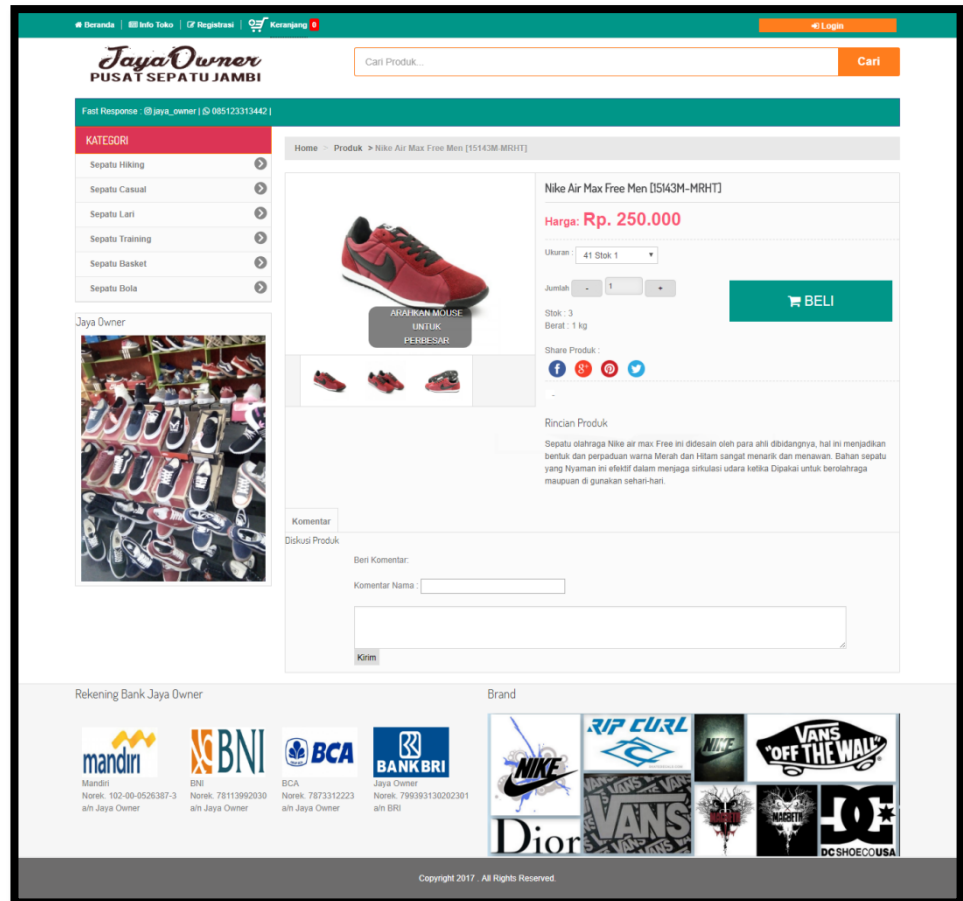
Beranda | Info Toko | Registrasi | Keranjang 0

Login

JayaOwner
PUSAT SEPATU JAMBI

Cari Produk...

Cari

Fast Response : @jaya_owner | 085123313442 |

KATEGORI

Sepatu Hiking
Sepatu Casual
Sepatu Lari
Sepatu Training
Sepatu Basket
Sepatu Bola

Jaya Owner

Home > Produk > Nike Air Max Free Men [15143M-MRHT]

ARAHKAN MOUSE UNTUK PERBESAR

Nike Air Max Free Men [15143M-MRHT]

Harga: Rp. 250.000

Ukuran : 41 Stok 1

Jumlah - 1 +

BELI

Stok : 3
Berat : 1 kg

Share Produk :

Rincian Produk

Sepatu olahraga Nike air max Free ini didesain oleh para ahli dibidangnya, hal ini menjadikan bentuk dan perpaduan warna Merah dan Hitam sangat menarik dan menawan. Bahan sepatu yang Nyaman ini efektif dalam menjaga sirkulasi udara ketika Dipakai untuk berolahraga maupuan di gunakan sehari-hari.

Komentar

Diskusi Produk

Beri Komentar:

Komentar Nama :

Kirim

Rekening Bank Jaya Owner

mandiri
Mandiri
Norek. 102-00-0526387-3
a/n Jaya Owner

BNI
BNI
Norek. 78113992030
a/n Jaya Owner

BCA
BCA
Norek. 7873312223
a/n Jaya Owner

BANK BRI
Jaya Owner
Norek. 799393130202301
a/n BRI

Brand

NIKE
RIP CURL
NIKE
VANS "OFF THE WALL"
VANS
Dior
DC SHOECOUSA

Copyright 2017 . All Rights Reserved.